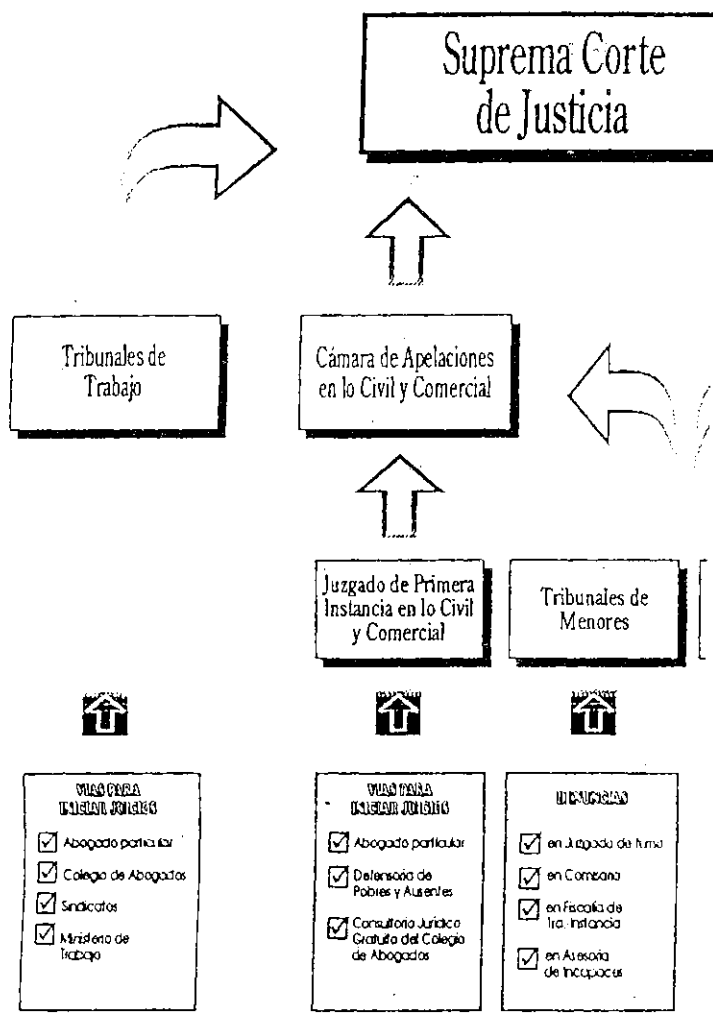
Suprema Corte de Justicia

Tribunales de Trabajo

Cámara de Apelaciones en lo Civil y Comercial

Juzgado de Primera Instancia en lo Civil y Comercial

Tribunales de Menores

VIAS PARA INICIAR JUICIOS

☑ Abogado particular

☑ Colegio de Abogados

☑ Sindicatos

☑ Ministerio de Trabajo

VIAS PARA INICIAR JUICIOS

☑ Abogado particular

☑ Defensoría de Pobres y Ausentes

☑ Consultorio Jurídico Gratuito del Colegio de Abogados

DENUNCIAS

☑ en Juzgado de turno

☑ en Comisaría

☑ en Fiscalía de 1ra. Instancia

☑ en Asesoría de Incapaces